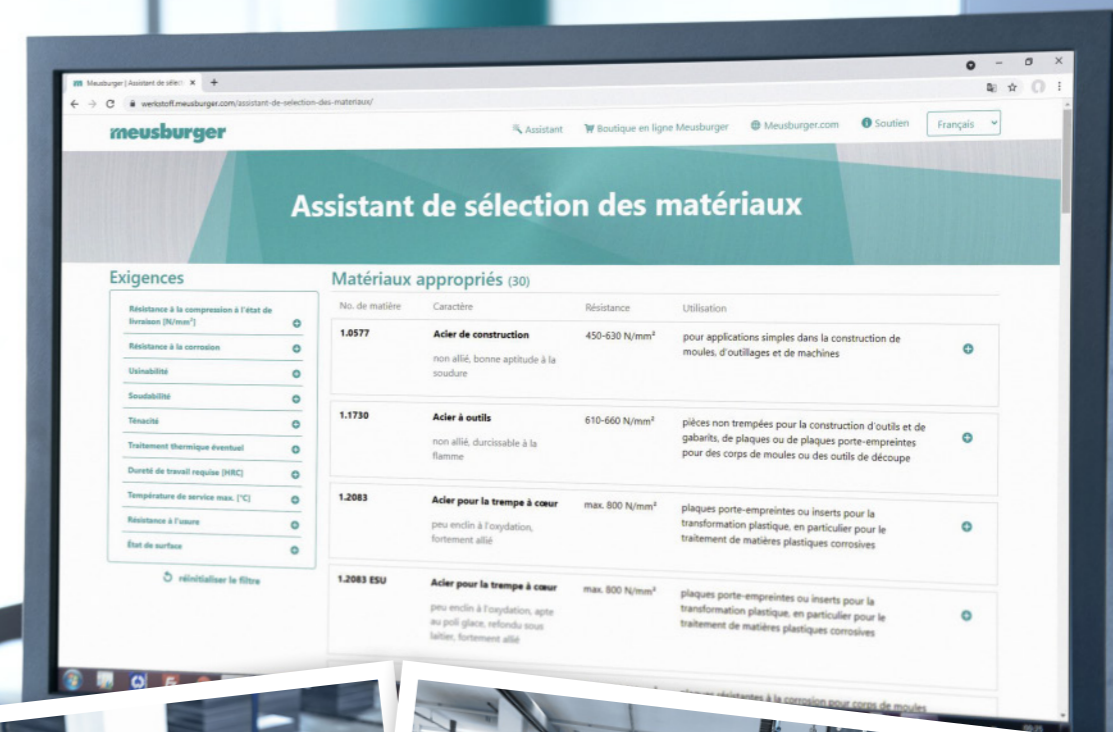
Meusburger | Assistant de sélecti ×
werkstoff.meusburger.com/assistant-de-selection-des-materiaux/

meusburger

Assistant   Boutique en ligne Meusburger   Meusburger.com   Soutien   Français

Assistant de sélection des matériaux

Exigences

Résistance à la compression à l'état de livraison [N/mm²]
Résistance à la corrosion
Usinabilité
Soudabilité
Ténacité
Traitement thermique éventuel
Dureté de travail requise (HRC)
Température de service max. [°C]
Résistance à l'usure
État de surface

réinitialiser le filtre

Matériaux appropriés (30)

| No. de matière | Caractère | Résistance | Utilisation |
|---|---|---|---|
| 1.0577 | Acier de construction non allié, bonne aptitude à la soudure | 450-630 N/mm² | pour applications simples dans la construction de moules, d'outillages et de machines |
| 1.1730 | Acier à outils non allié, durcissable à la flamme | 610-660 N/mm² | pièces non trempées pour la construction d'outils et de gabarits, de plaques ou de plaques porte-empreintes pour des corps de moules ou des outils de découpe |
| 1.2083 | Acier pour la trempe à cœur peu enclin à l'oxydation, fortement allié | max. 800 N/mm² | plaques porte-empreintes ou inserts pour la transformation plastique, en particulier pour le traitement de matières plastiques corrosives |
| 1.2083 ESU | Acier pour la trempe à cœur peu enclin à l'oxydation, apte au poli glace, refondu sous laitier, fortement allié | max. 800 N/mm² | plaques porte-empreintes ou inserts pour la transformation plastique, en particulier pour le traitement de matières plastiques corrosives |

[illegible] résistantes à la corrosion pour corps de moules